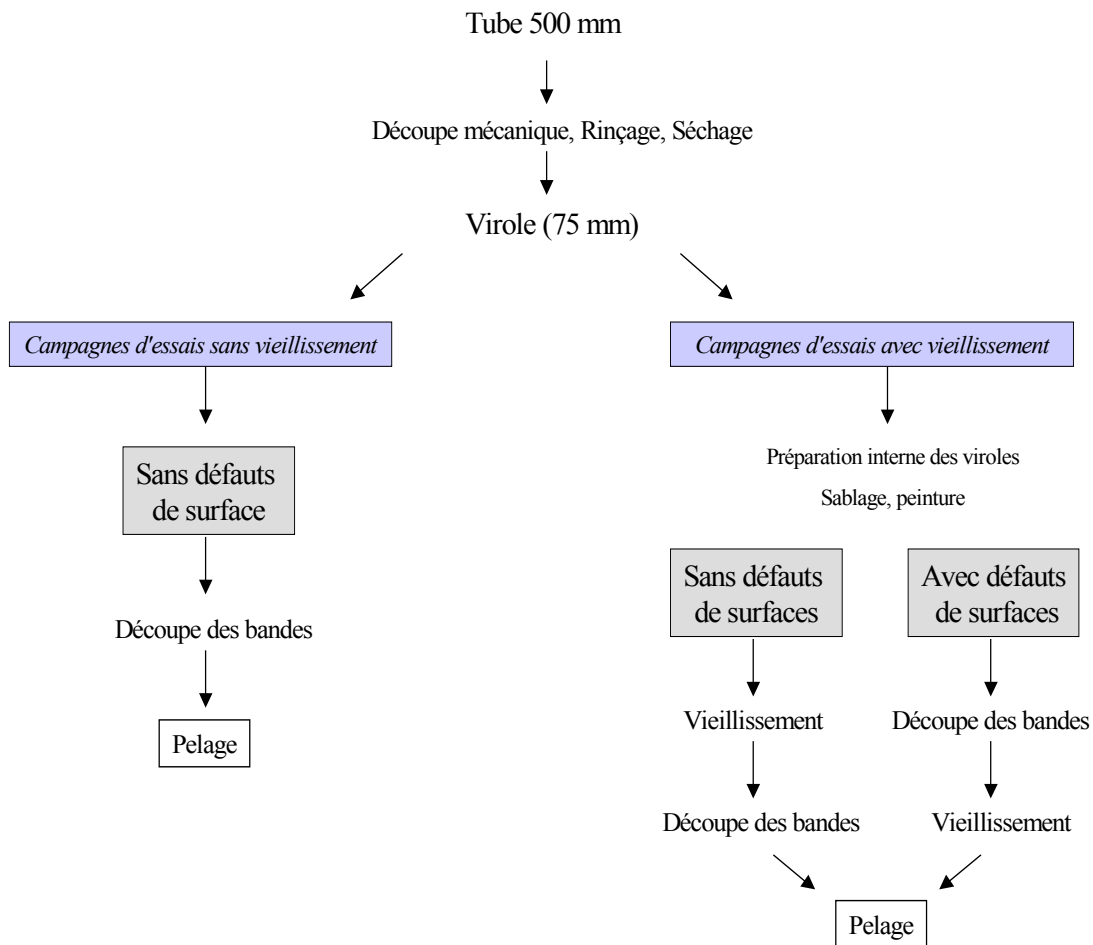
Tube 500 mm

Découpe mécanique, Rinçage, Séchage

Virole (75 mm)

Campagnes d'essais sans vieillissement

Sans défauts de surface

Découpe des bandes

Pelage

Campagnes d'essais avec vieillissement

Préparation interne des viroles

Sablage, peinture

Sans défauts de surfaces

Vieillissement

Découpe des bandes

Avec défauts de surfaces

Découpe des bandes

Vieillissement

Pelage